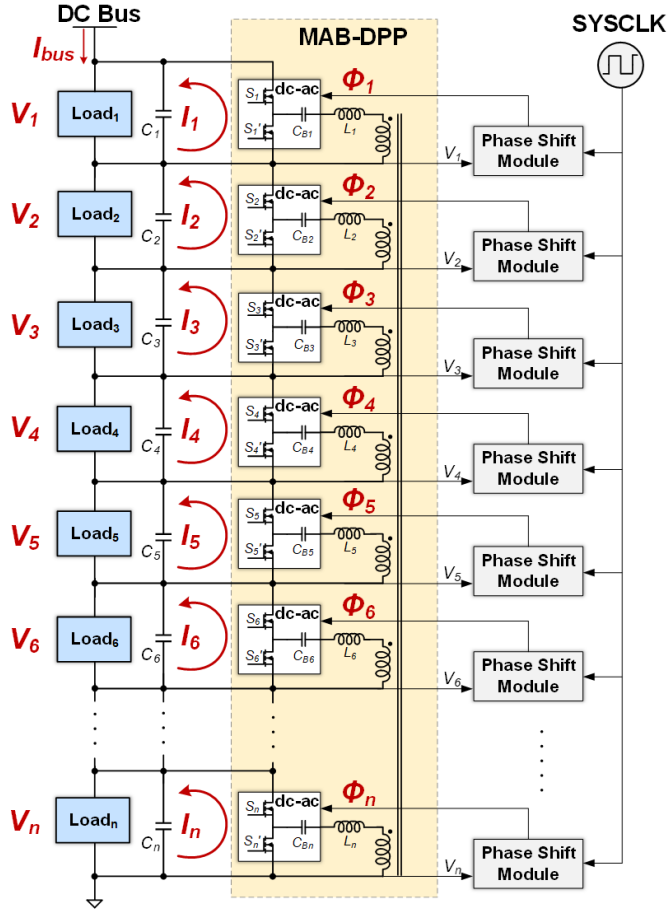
DC Bus

$I_{bus}$

MAB-DPP

SYSCLK

$V_1$ Load$_1$ $C_1$ $I_1$ $S_1$ $S_1'$ dc-ac $C_{B1}$ $L_1$ $\Phi_1$ $V_1$ Phase Shift Module

$V_2$ Load$_2$ $C_2$ $I_2$ $S_2$ $S_2'$ dc-ac $C_{B2}$ $L_2$ $\Phi_2$ $V_2$ Phase Shift Module

$V_3$ Load$_3$ $C_3$ $I_3$ $S_3$ $S_3'$ dc-ac $C_{B3}$ $L_3$ $\Phi_3$ $V_3$ Phase Shift Module

$V_4$ Load$_4$ $C_4$ $I_4$ $S_4$ $S_4'$ dc-ac $C_{B4}$ $L_4$ $\Phi_4$ $V_4$ Phase Shift Module

$V_5$ Load$_5$ $C_5$ $I_5$ $S_5$ $S_5'$ dc-ac $C_{B5}$ $L_5$ $\Phi_5$ $V_5$ Phase Shift Module

$V_6$ Load$_6$ $C_6$ $I_6$ $S_6$ $S_6'$ dc-ac $C_{B6}$ $L_6$ $\Phi_6$ $V_6$ Phase Shift Module

$V_n$ Load$_n$ $C_n$ $I_n$ $S_n$ $S_n'$ dc-ac $C_{Bn}$ $L_n$ $\Phi_n$ $V_n$ Phase Shift Module